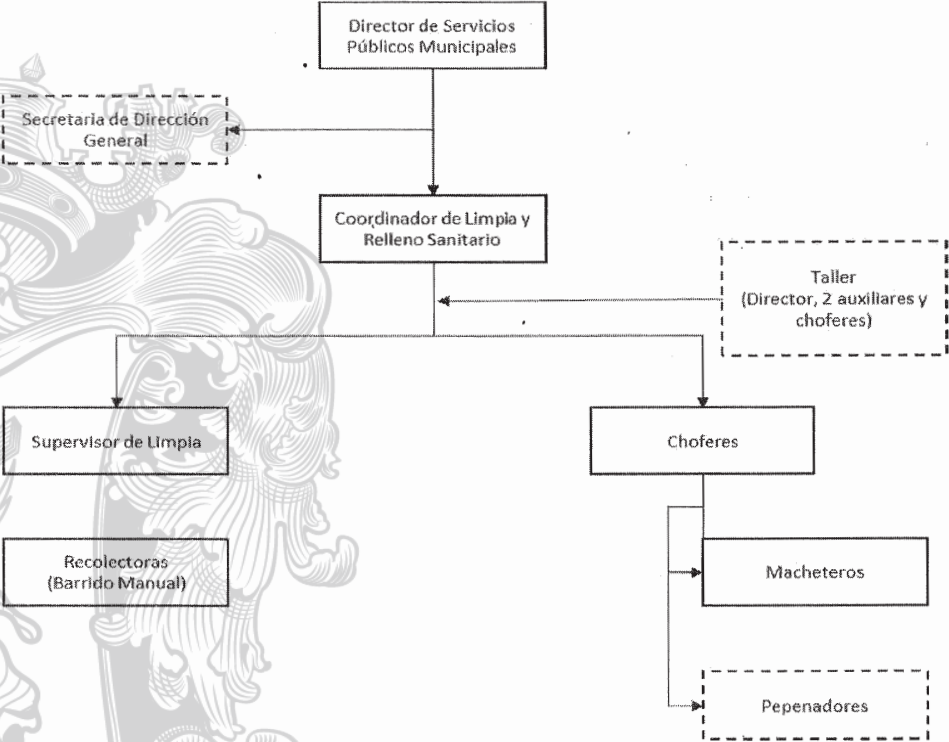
Director de Servicios Públicos Municipales

Secretaria de Dirección General

Coordinador de Limpia y Relleno Sanitario

Taller (Director, 2 auxiliares y choferes)

Supervisor de Limpia

Choferes

Recolectoras (Barrido Manual)

Macheteros

Pepenadores